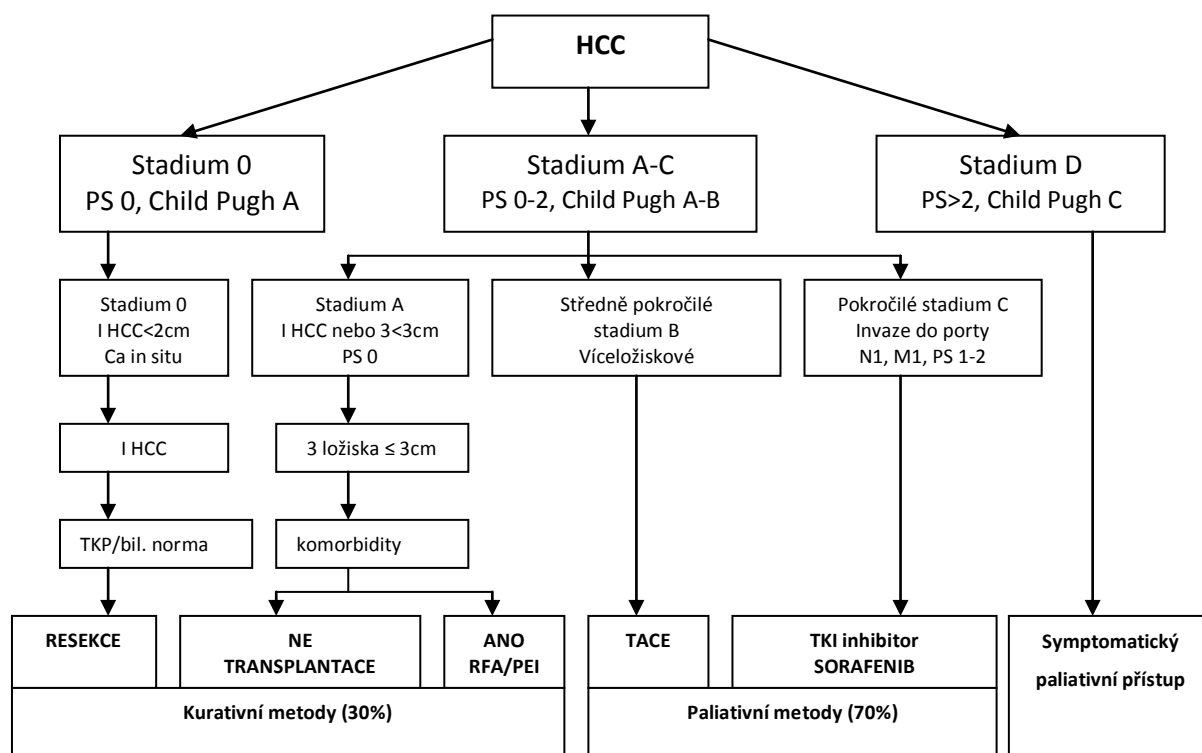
HCC

Stadium 0
PS 0, Child Pugh A

Stadium A-C
PS 0-2, Child Pugh A-B

Stadium D
PS>2, Child Pugh C

Stadium 0
I HCC<2cm
Ca in situ

Stadium A
I HCC nebo 3<3cm
PS 0

Středně pokročilé stadium B
Víceložiskové

Pokročilé stadium C
Invaze do porty
N1, M1, PS 1-2

I HCC

3 ložiska ≤ 3cm

TKP/bil. norma

komorbidity

RESEKCE

NE
TRANSPLANTACE

ANO
RFA/PEI

TACE

TKI inhibitor
SORAFENIB

Symptomatický paliativní přístup

Kurativní metody (30%)

Paliativní metody (70%)